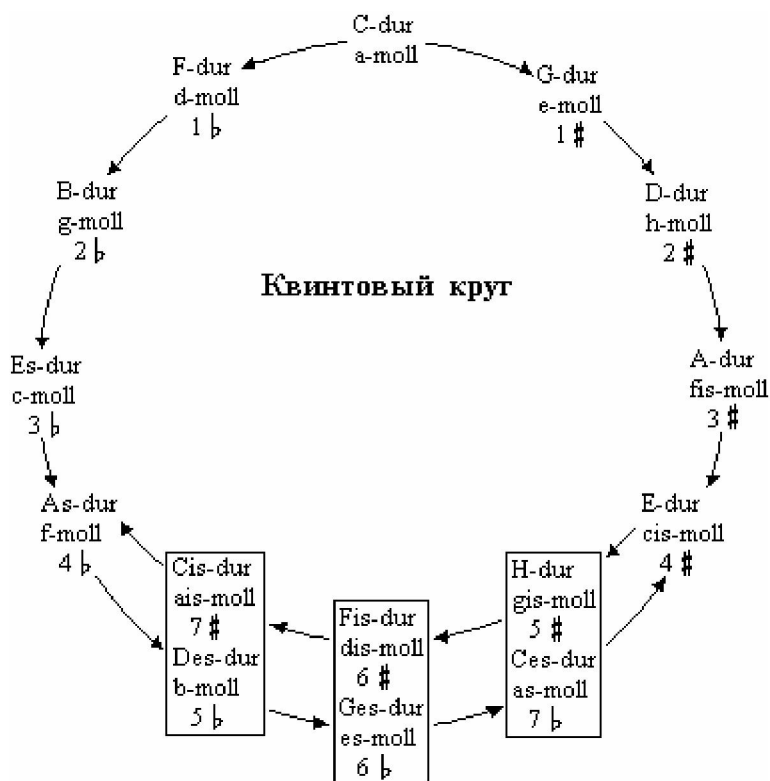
C-dur
a-moll

F-dur
d-moll
1 ♭

G-dur
e-moll
1 ♯

B-dur
g-moll
2 ♭

D-dur
h-moll
2 ♯

Квинтовый круг

Es-dur
c-moll
3 ♭

A-dur
fis-moll
3 ♯

As-dur
f-moll
4 ♭

E-dur
cis-moll
4 ♯

Cis-dur
ais-moll
7 ♯
Des-dur
b-moll
5 ♭

Fis-dur
dis-moll
6 ♯
Ges-dur
es-moll
6 ♭

H-dur
gis-moll
5 ♯
Ces-dur
as-moll
7 ♭